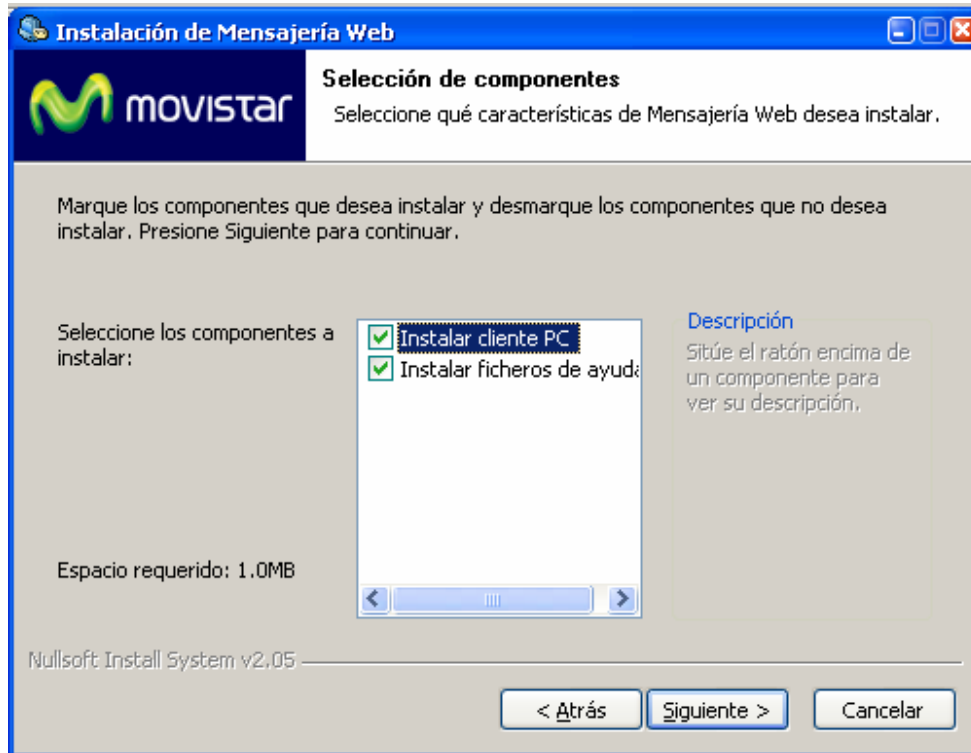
Instalación de Mensajería Web

movistar

Selección de componentes

Seleccione qué características de Mensajería Web desea instalar.

Marque los componentes que desea instalar y desmarque los componentes que no desea instalar. Presione Siguiente para continuar.

Seleccione los componentes a instalar:

Instalar cliente PC
Instalar ficheros de ayuda

Descripción
Sitúe el ratón encima de un componente para ver su descripción.

Espacio requerido: 1.0MB

Nullsoft Install System v2.05

< Atrás
Siguiente >
Cancelar